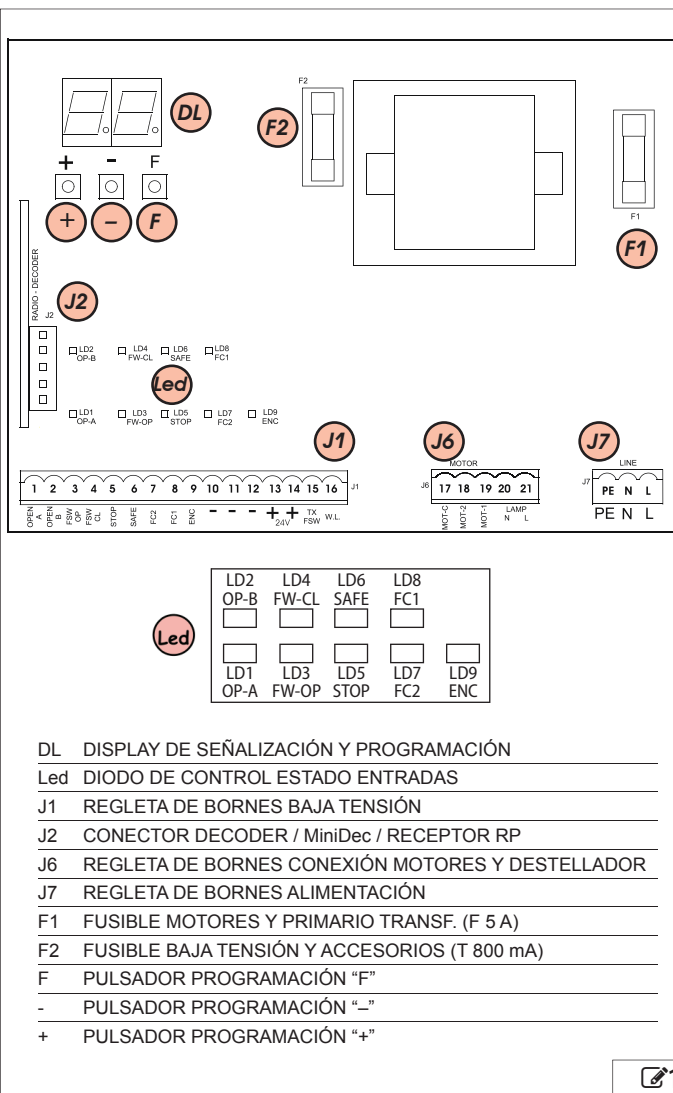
DL

F2

F2

+ - F

+ - F

F1

F1

RADIO - DECODER

J2

J2

LD2 OP-B  LD4 FW-CL  LD6 SAFE  LD8 FC1

Led

LD1 OP-A  LD3 FW-OP  LD5 STOP  LD7 FC2  LD9 ENC

J1

J6

J7

1 2 3 4 5 6 7 8 9 10 11 12 13 14 15 16 J1

OPEN A  OPEN B  FSW OP  FSW CL  STOP  SAFE  FC2  FC1  ENC  - - - + + 24V  TX FSW  W.L.

MOTOR

J6 17 18 19 20 21

MOT-C  MOT-2  MOT-1  LAMP N L

LINE

J7 PE N L

PE N L

| LD2 | LD4 | LD6 | LD8 | |
|---|---|---|---|---|
| OP-B | FW-CL | SAFE | FC1 | |
| LD1 | LD3 | LD5 | LD7 | LD9 |
| OP-A | FW-OP | STOP | FC2 | ENC |

Led

DL DISPLAY DE SEÑALIZACIÓN Y PROGRAMACIÓN
Led DIODO DE CONTROL ESTADO ENTRADAS
J1 REGLETA DE BORNES BAJA TENSIÓN
J2 CONECTOR DECODER / MiniDec / RECEPTOR RP
J6 REGLETA DE BORNES CONEXIÓN MOTORES Y DESTELLADOR
J7 REGLETA DE BORNES ALIMENTACIÓN
F1 FUSIBLE MOTORES Y PRIMARIO TRANSF. (F 5 A)
F2 FUSIBLE BAJA TENSIÓN Y ACCESORIOS (T 800 mA)
F PULSADOR PROGRAMACIÓN “F”
- PULSADOR PROGRAMACIÓN “–”
+ PULSADOR PROGRAMACIÓN “+”